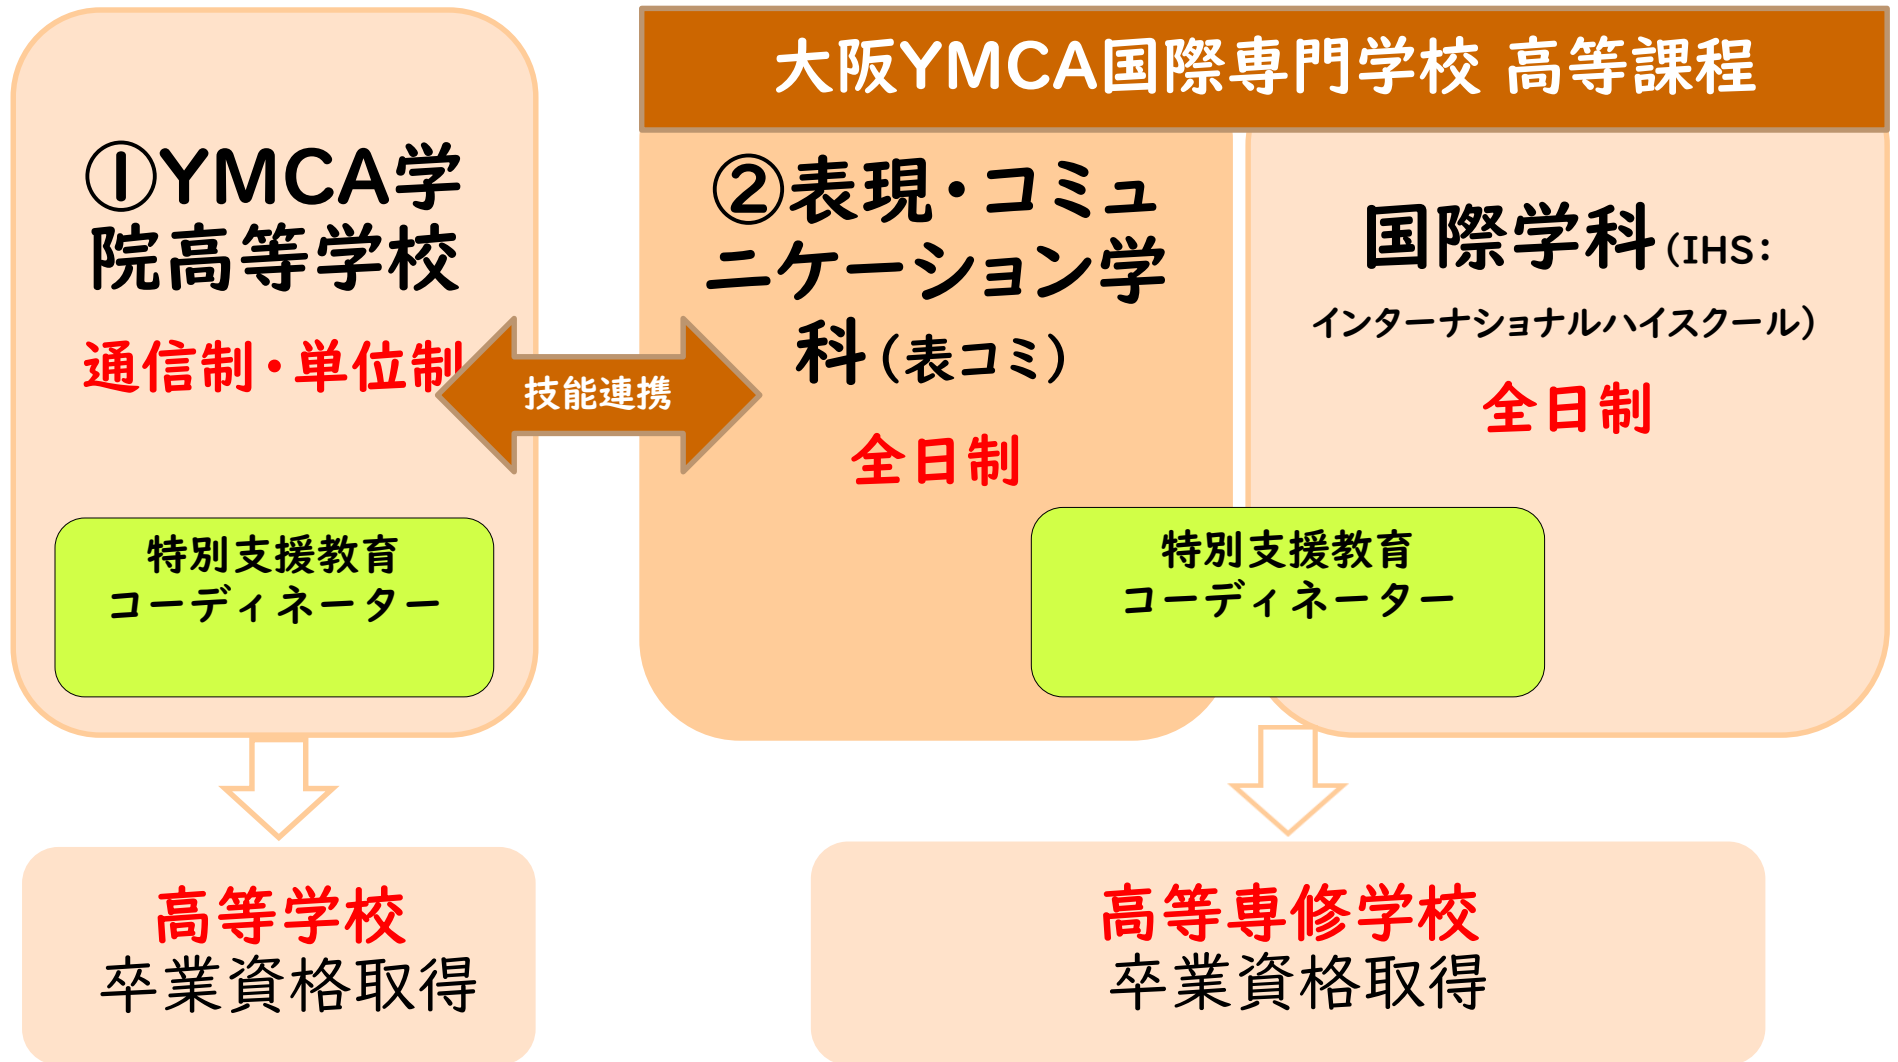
大阪YMCA国際専門学校 高等課程

①YMCA学院高等学校

通信制・単位制

技能連携

特別支援教育コーディネーター

②表現・コミュニケーション学科（表コミ）

全日制

国際学科（IHS：インターナショナルハイスクール）

全日制

特別支援教育コーディネーター

高等学校
卒業資格取得

高等専修学校
卒業資格取得